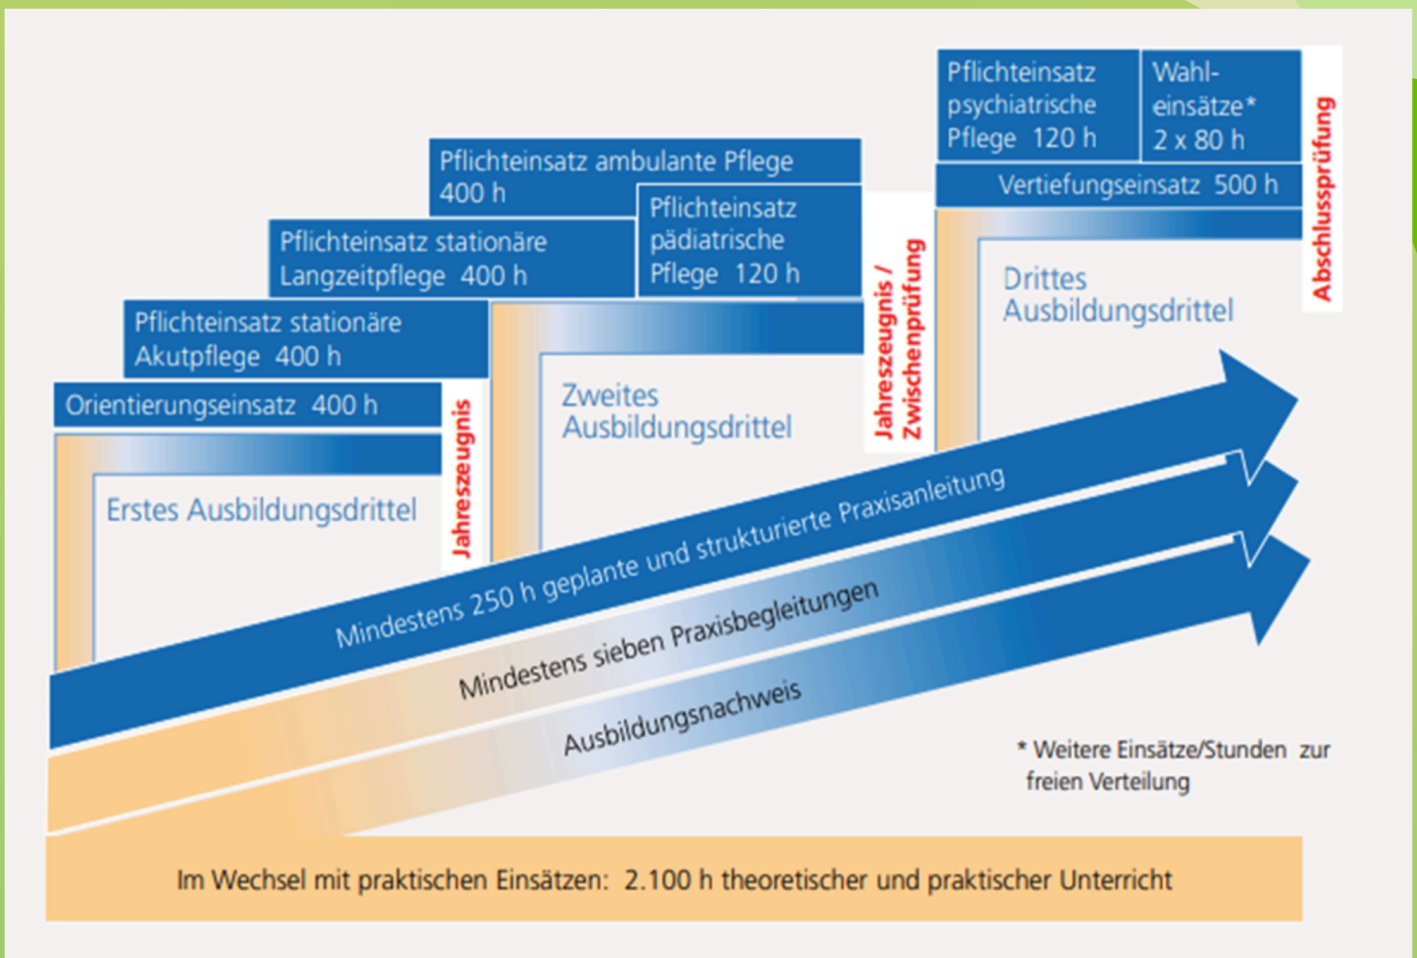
Pflichteinsatz psychiatrische Pflege 120 h

Wahleinsätze* 2 x 80 h

Abschlussprüfung

Vertiefungseinsatz 500 h

Pflichteinsatz ambulante Pflege 400 h

Pflichteinsatz pädiatrische Pflege 120 h

Pflichteinsatz stationäre Langzeitpflege 400 h

Jahreszeugnis / Zwischenprüfung

Drittes Ausbildungsdrittel

Pflichteinsatz stationäre Akutpflege 400 h

Orientierungseinsatz 400 h

Jahreszeugnis

Zweites Ausbildungsdrittel

Erstes Ausbildungsdrittel

Mindestens 250 h geplante und strukturierte Praxisanleitung

Mindestens sieben Praxisbegleitungen

Ausbildungsnachweis

* Weitere Einsätze/Stunden zur freien Verteilung

Im Wechsel mit praktischen Einsätzen: 2.100 h theoretischer und praktischer Unterricht